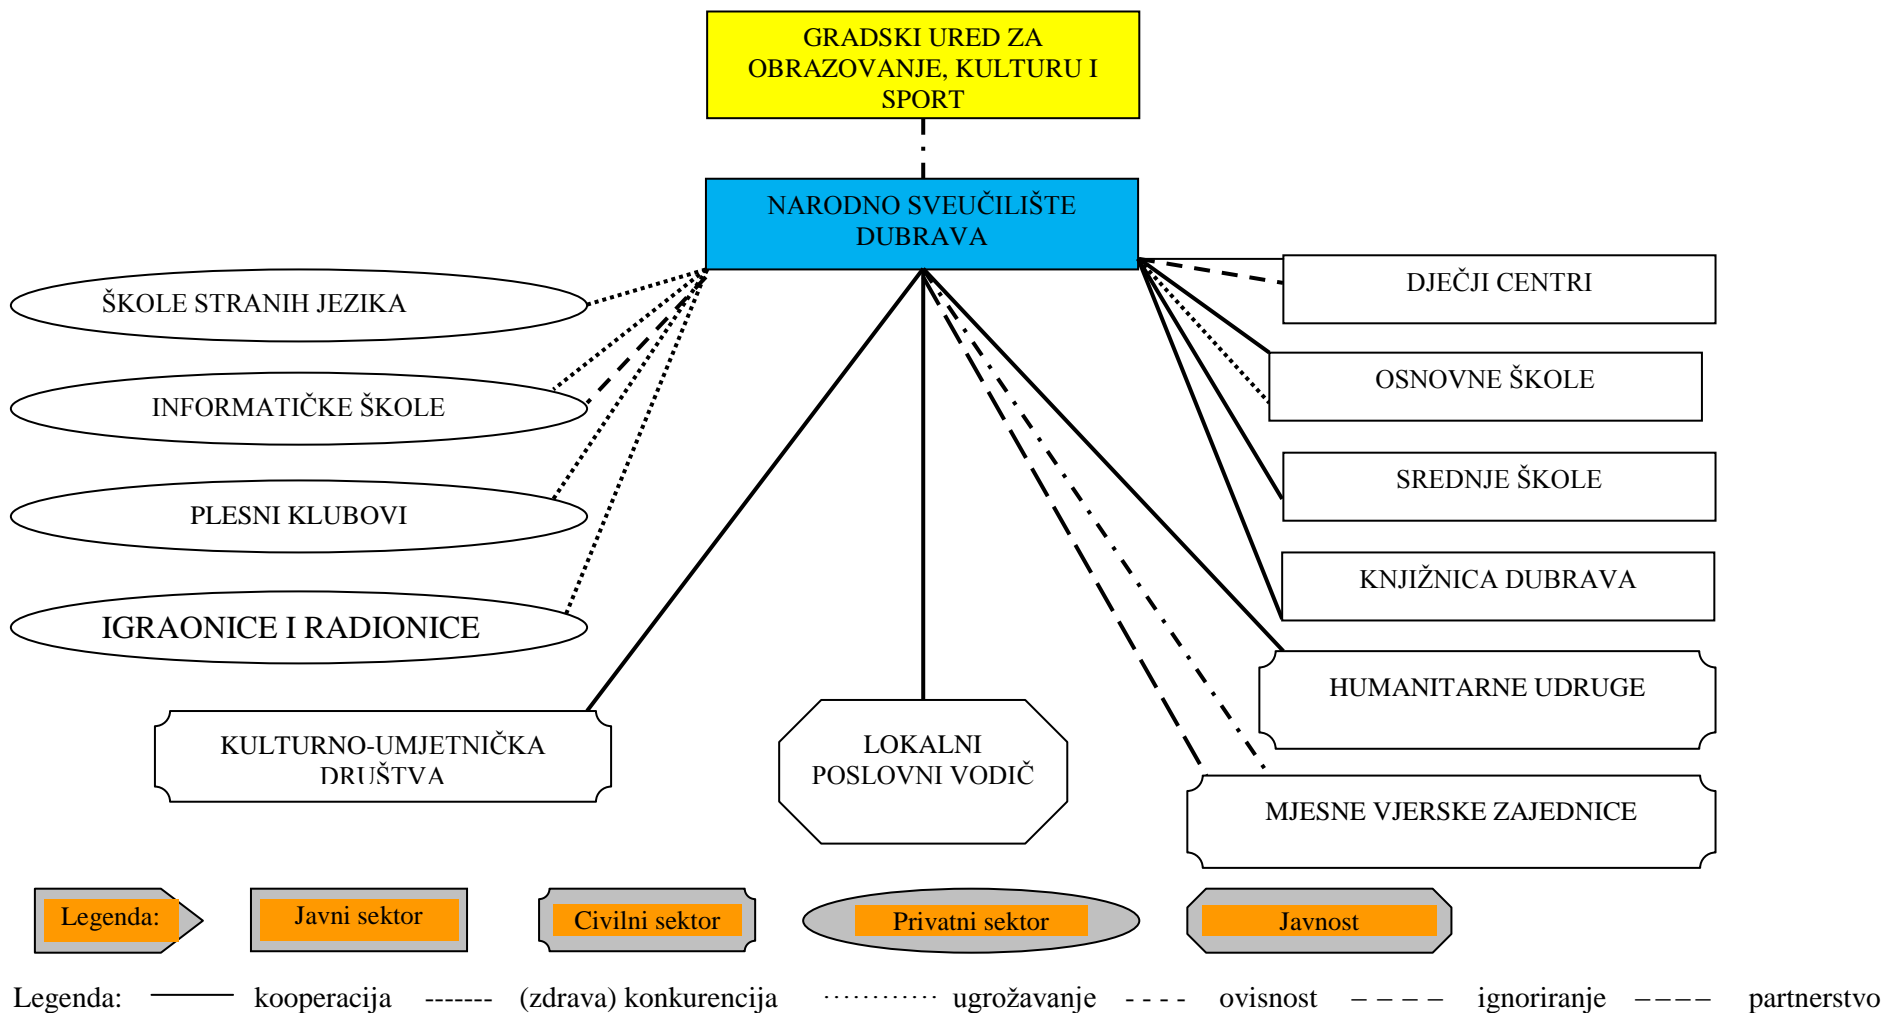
GRADSKI URED ZA OBRAZOVANJE, KULTURU I SPORT

NARODNO SVEUČILIŠTE DUBRAVA

ŠKOLE STRANIH JEZIKA

INFORMATIČKE ŠKOLE

PLESNI KLUBOVI

IGRAONICE I RADIONICE

DJEČJI CENTRI

OSNOVNE ŠKOLE

SREDNJE ŠKOLE

KNJIŽNICA DUBRAVA

HUMANITARNE UDRUGE

KULTURNO-UMJETNIČKA DRUŠTVA

LOKALNI POSLOVNI VODIČ

MJESNE VJERSKE ZAJEDNICE

Legenda:

Javni sektor

Civilni sektor

Privatni sektor

Javnost

Legenda: ——— kooperacija ------- (zdrava) konkurencija ··········· ugrožavanje - - - - ovisnost – – – – ignoriranje ––– partnerstvo